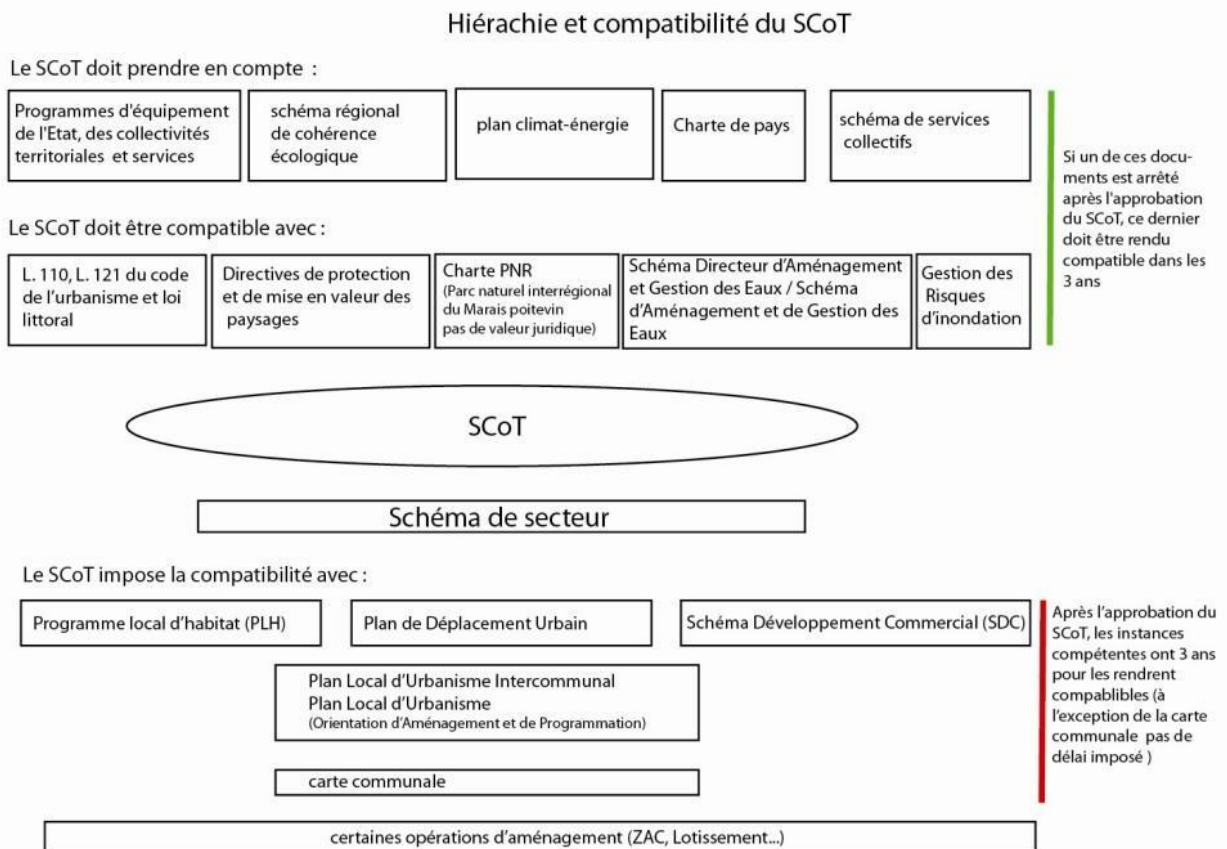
Hiérachie et compatibilité du SCoT

Le SCoT doit prendre en compte :

Programmes d'équipement de l'Etat, des collectivités territoriales et services

schéma régional de cohérence écologique

plan climat-énergie

Charte de pays

schéma de services collectifs

Si un de ces documents est arrêté après l'approbation du SCoT, ce dernier doit être rendu compatible dans les 3 ans

Le SCoT doit être compatible avec :

L. 110, L. 121 du code de l'urbanisme et loi littoral

Directives de protection et de mise en valeur des paysages

Charte PNR (Parc naturel interrégional du Marais poitevin pas de valeur juridique)

Schéma Directeur d'Aménagement et Gestion des Eaux / Schéma d'Aménagement et de Gestion des Eaux

Gestion des Risques d'inondation

SCoT

Schéma de secteur

Le SCoT impose la compatibilité avec :

Programme local d'habitat (PLH)

Plan de Déplacement Urbain

Schéma Développement Commercial (SDC)

Après l'approbation du SCoT, les instances compétentes ont 3 ans pour les rendrent compablibles (à l'exception de la carte communale pas de délai imposé )

Plan Local d'Urbanisme Intercommunal
Plan Local d'Urbanisme
(Orientation d'Aménagement et de Programmation)

carte communale

certaines opérations d'aménagement (ZAC, Lotissement...)